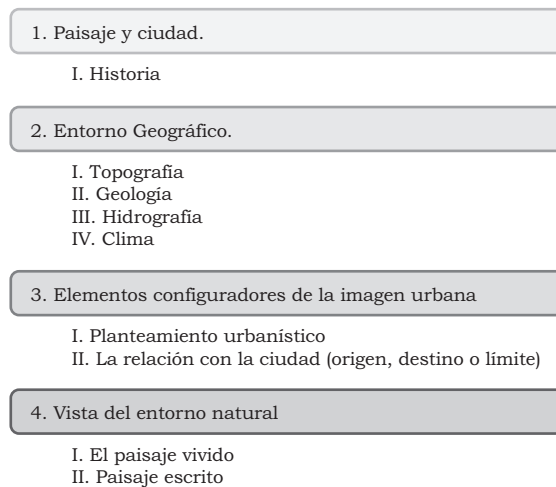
1. Paisaje y ciudad.

I. Historia

2. Entorno Geográfico.

I. Topografía
II. Geología
III. Hidrografía
IV. Clima

3. Elementos configuradores de la imagen urbana

I. Planteamiento urbanístico
II. La relación con la ciudad (origen, destino o límite)

4. Vista del entorno natural

I. El paisaje vivido
II. Paisaje escrito